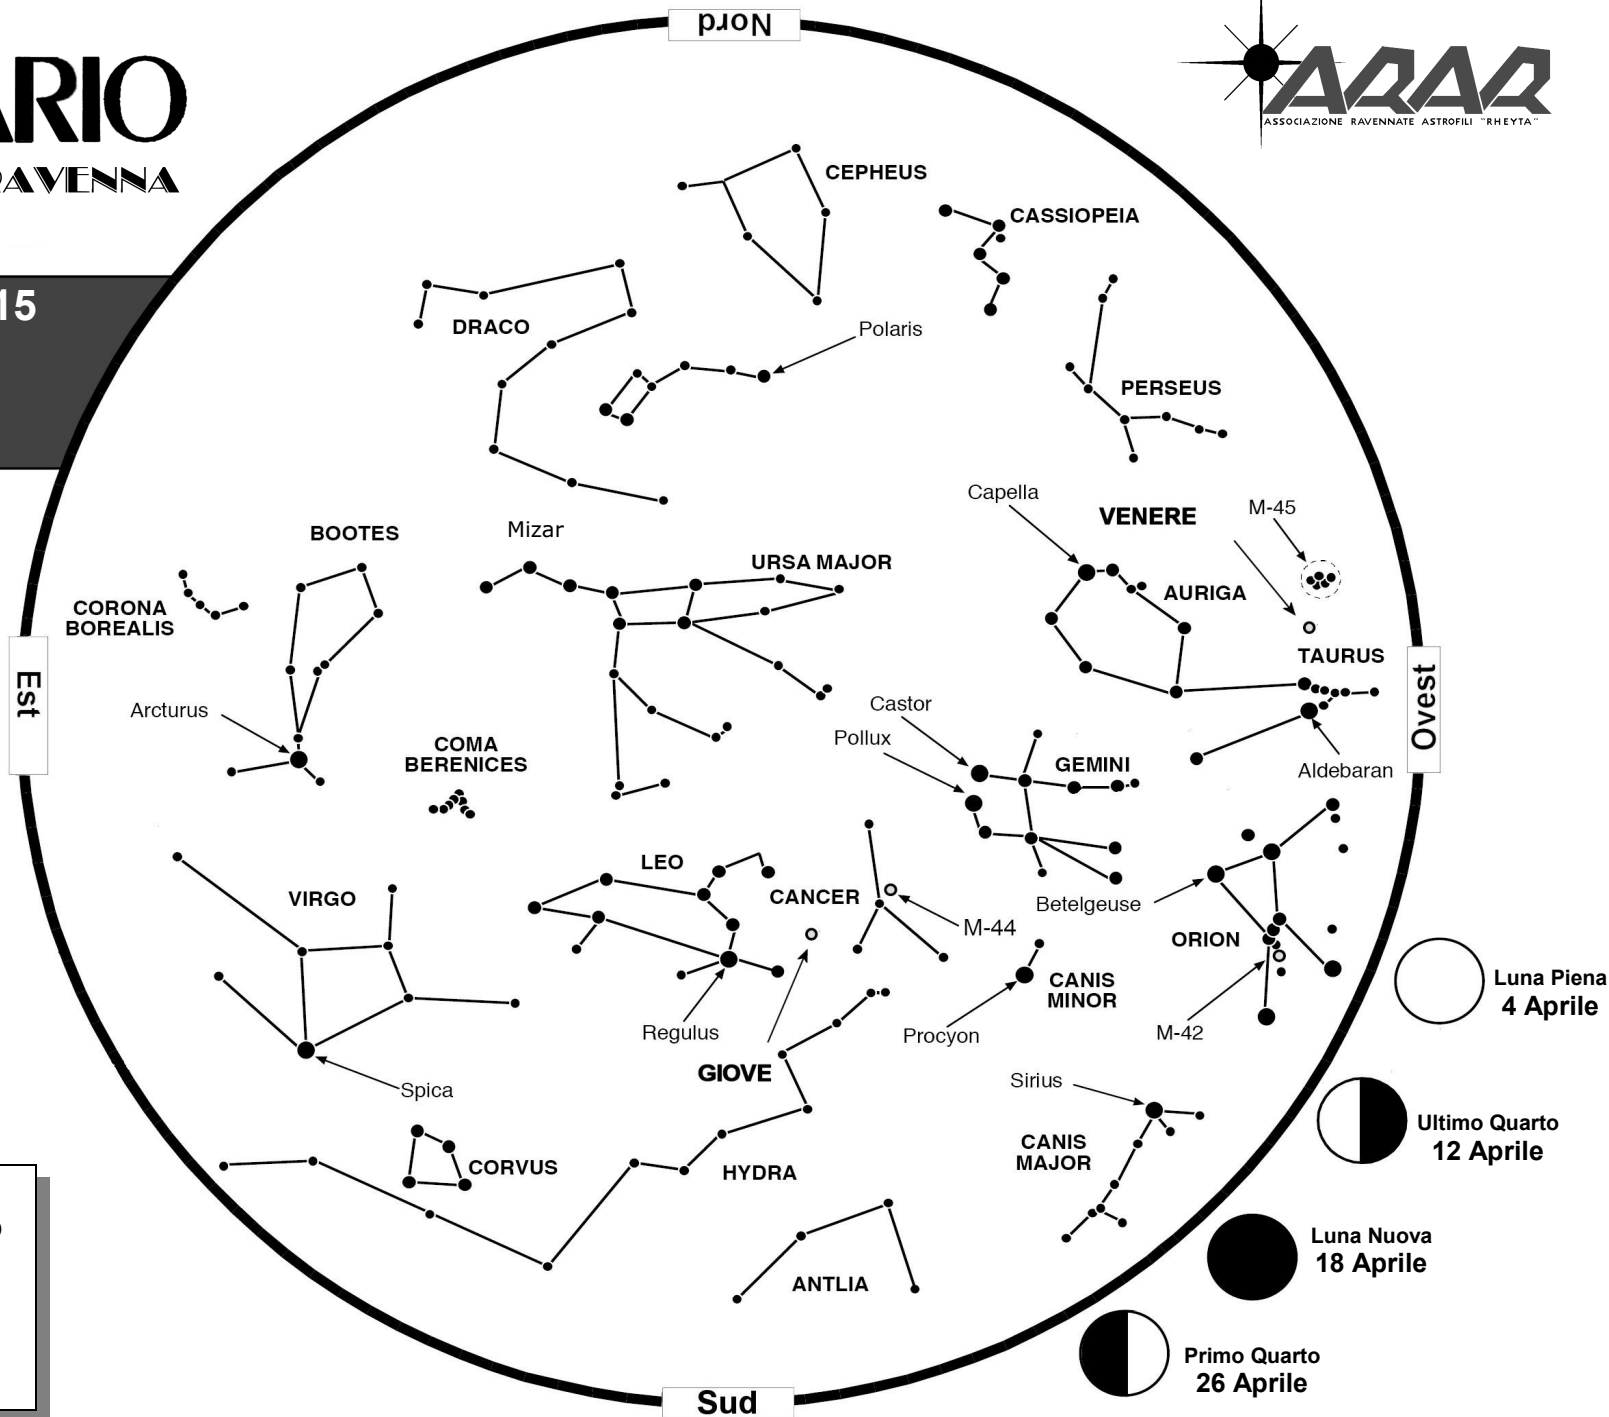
ARIO
RAVENNA

15

Nord

ARAR
ASSOCIAZIONE RAVENNATE ASTROFILI "RHEYTA"

CEPHEUS
CASSIOPEIA
DRACO
Polaris
PERSEUS
Capella
VENERE
M-45
BOOTES
Mizar
URSA MAJOR
AURIGA
CORONA BOREALIS
TAURUS
Est
Ovest
Arcturus
Castor
Pollux
COMA BERENICES
GEMINI
Aldebaran
LEO
VIRGO
CANCER
Betelgeuse
M-44
ORION
CANIS MINOR
Luna Piena
4 Aprile
Regulus
Procyon
M-42
GIOVE
Spica
Sirius
Ultimo Quarto
12 Aprile
CANIS MAJOR
CORVUS
HYDRA
Luna Nuova
18 Aprile
ANTLIA
Primo Quarto
26 Aprile
Sud